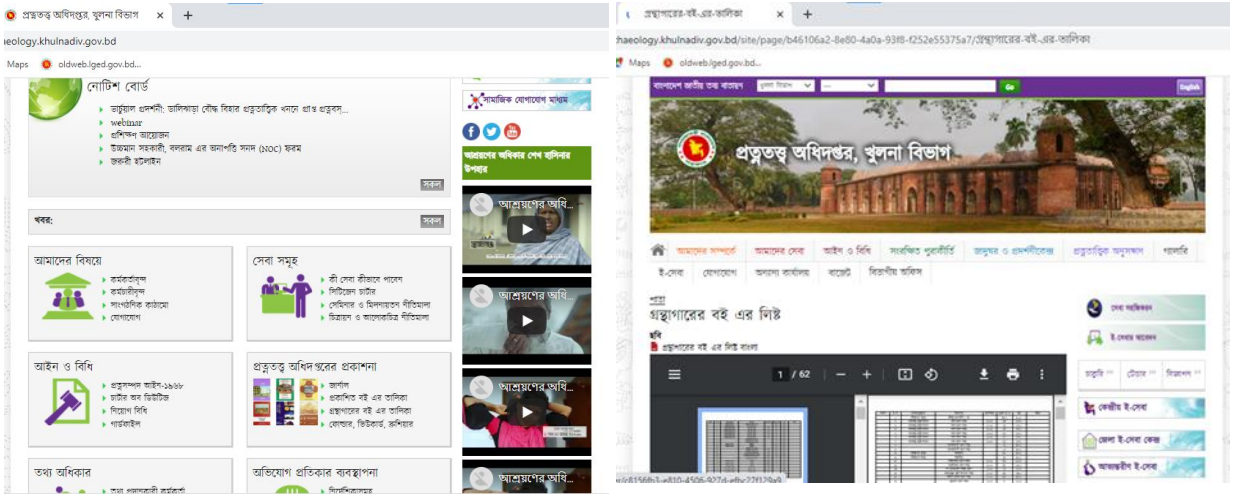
প্রত্নতত্ত্ব অধিদপ্তর, খুলনা বিভাগ ×
+
haeology.khulnadiv.gov.bd
Maps
oldweb.lged.gov.bd...

নোটিশ বোর্ড
ভার্চুয়াল প্রদর্শনী: ভাসিকা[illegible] বৌদ্ধ বিহার প্রত্নতাত্ত্বিক খননে প্রাপ্ত প্রত্নবস্...
webinar
প্রশিক্ষণ আয়োজন
উচ্চমান সহকারী, বলরাম এর অনাপত্তি সনদ (NOC) ফরম
জরুরী হটলাইন
সকল

খবর:
সকল

আমাদের বিষয়ে
কর্মকর্তাবৃন্দ
কর্মচারীবৃন্দ
সাংগঠনিক কাঠামো
যোগাযোগ

সেবা সমূহ
কী সেবা কীভাবে পাবেন
সিটিজেন চার্টার
সেমিনার ও মিলনায়তন নীতিমালা
চিত্রায়ন ও আলোকচিত্র নীতিমালা

আইন ও বিধি
প্রত্নসম্পদ আইন-১৯৬৮
চার্টার অব ডিউটিজ
নিয়োগ বিধি
গাইডলাইন

প্রত্নতত্ত্ব অধিদপ্তরের প্রকাশনা
জার্নাল
প্রকাশিত বই এর তালিকা
গ্রন্থাগারের বই এর তালিকা
ফোল্ডার, ভিউকার্ড, ব্রুশিয়ার

তথ্য অধিকার
তথ্য প্রদানকারী কর্মকর্তা

অভিযোগ প্রতিকার ব্যবস্থাপনা
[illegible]

সামাজিক যোগাযোগ মাধ্যম
আশ্রয়ণের অধিকার শেখ হাসিনার উপহার
আশ্রয়ণের অধি...
আশ্রয়ণের অধি...
আশ্রয়ণের অধি...
আশ্রয়ণের অধি...

গ্রন্থাগারের-বই-এর-তালিকা ×
+
haeology.khulnadiv.gov.bd/site/page/b46106a2-8e80-4a0a-93f8-f252e55375a7/গ্রন্থাগারের-বই-এর-তালিকা
Maps
oldweb.lged.gov.bd...

বাংলাদেশ জাতীয় তথ্য বাতায়ন
Go
English
প্রত্নতত্ত্ব অধিদপ্তর, খুলনা বিভাগ

আমাদের সম্পর্কে
আমাদের সেবা
আইন ও বিধি
সংরক্ষিত পুরাকীর্তি
জাদুঘর ও প্রদর্শনীকেন্দ্র
প্রত্নতাত্ত্বিক অনুসন্ধান
গ্যালারি
ই-সেবা
যোগাযোগ
অন্যান্য কার্যালয়
বাজেট
বিভাগীয় অফিস

পাতা
গ্রন্থাগারের বই এর লিস্ট
ছবি
গ্রন্থাগারের বই এর লিস্ট বাংলা
1 / 62

সেবা অভিজ্ঞতা
ই-সেবার আবেদন
জাতীয়
টেন্ডার
বিজ্ঞাপন
কেন্দ্রীয় ই-সেবা
জেলা ই-সেবা কেন্দ্র
আওতাধীন ই-সেবা